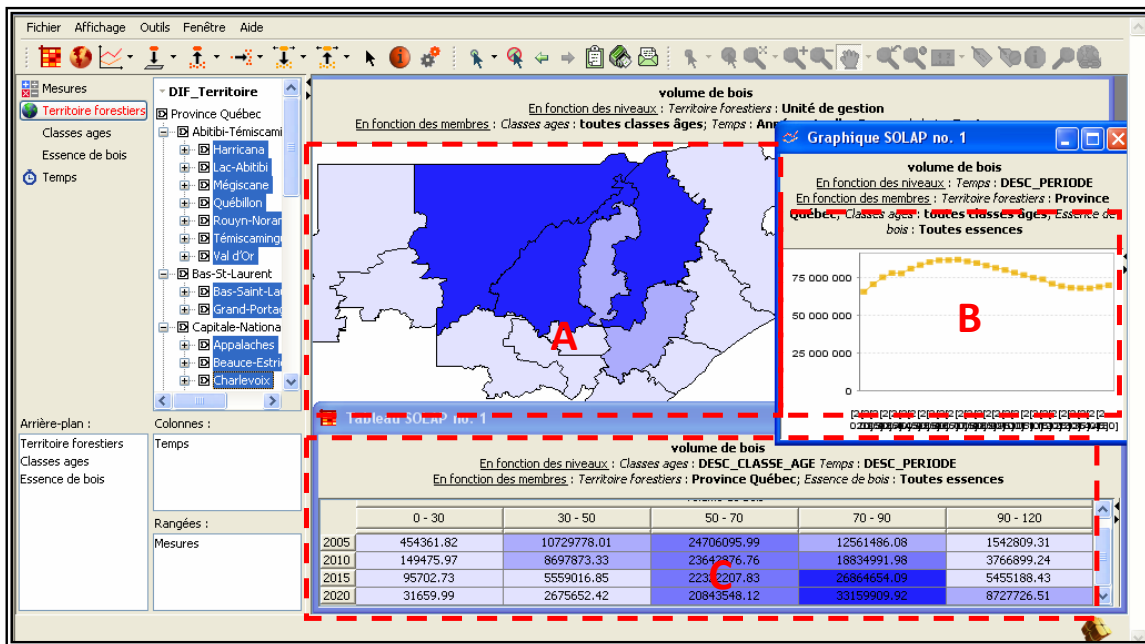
Fichier Affichage Outils Fenêtre Aide

Mesures
Territoire forestiers
Classes ages
Essence de bois
Temps

DIF_Territoire
Province Québec
Abitibi-Témiscami
Harricana
Lac-Abitibi
Mégiscane
Québillon
Rouyn-Noran
Témiscaming
Val d'Or
Bas-St-Laurent
Bas-Saint-La
Grand-Portag
Capitale-Nationa
Appalaches
Beauce-Estri
Charlevoix

Arrière-plan :
Territoire forestiers
Classes ages
Essence de bois

Colonnes :
Temps

Rangées :
Mesures

volume de bois
En fonction des niveaux : Territoire forestiers : Unité de gestion
En fonction des membres : Classes ages : toutes classes âges; Temps : Ann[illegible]

A

Graphique SOLAP no. 1
volume de bois
En fonction des niveaux : Temps : DESC_PERIODE
En fonction des membres : Territoire forestiers : Province Québec; Classes ages : toutes classes âges; Essence de bois : Toutes essences

75 000 000
50 000 000
25 000 000
0

B

Tableau SOLAP no. 1
volume de bois
En fonction des niveaux : Classes ages : DESC_CLASSE_AGE Temps : DESC_PERIODE
En fonction des membres : Territoire forestiers : Province Québec; Essence de bois : Toutes essences

C

| | 0 - 30 | 30 - 50 | 50 - 70 | 70 - 90 | 90 - 120 |
|---|---|---|---|---|---|
| 2005 | 454361.82 | 10729778.01 | 24706095.99 | 12561486.08 | 1542809.31 |
| 2010 | 149475.97 | 8697873.33 | 23642876.76 | 18834991.98 | 3766899.24 |
| 2015 | 95702.73 | 5559016.85 | 22322207.83 | 26864654.09 | 5455188.43 |
| 2020 | 31659.99 | 2675652.42 | 20843548.12 | 33159909.92 | 8727726.51 |